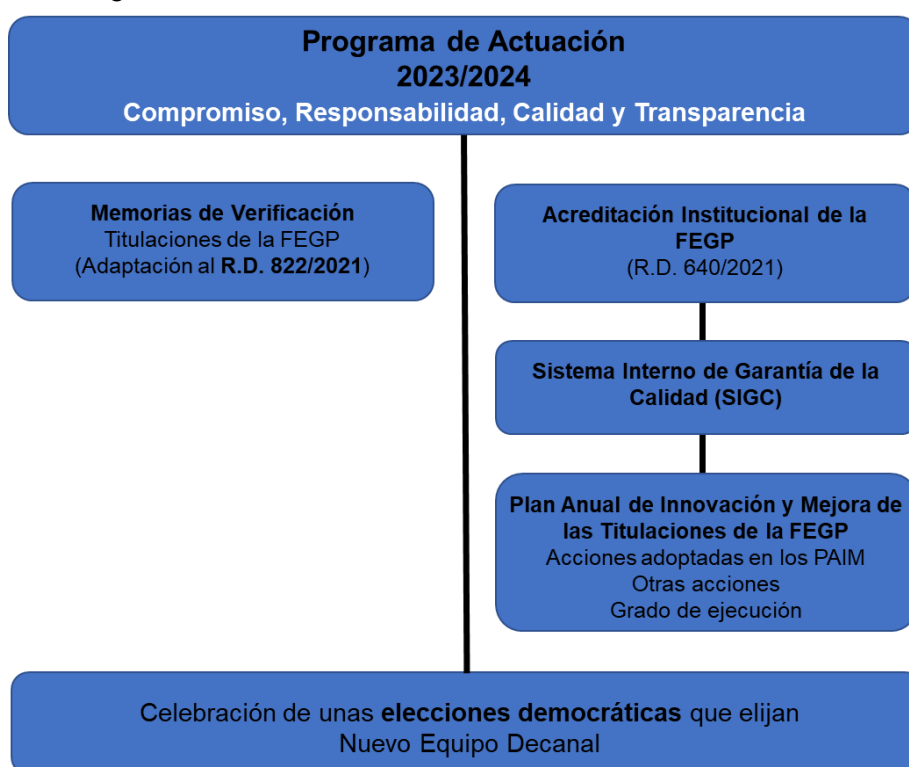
Programa de Actuación
2023/2024
Compromiso, Responsabilidad, Calidad y Transparencia

Memorias de Verificación
Titulaciones de la FEGP
(Adaptación al R.D. 822/2021)

Acreditación Institucional de la FEGP
(R.D. 640/2021)

Sistema Interno de Garantía de la Calidad (SIGC)

Plan Anual de Innovación y Mejora de las Titulaciones de la FEGP
Acciones adoptadas en los PAIM
Otras acciones
Grado de ejecución

Celebración de unas elecciones democráticas que elijan
Nuevo Equipo Decanal